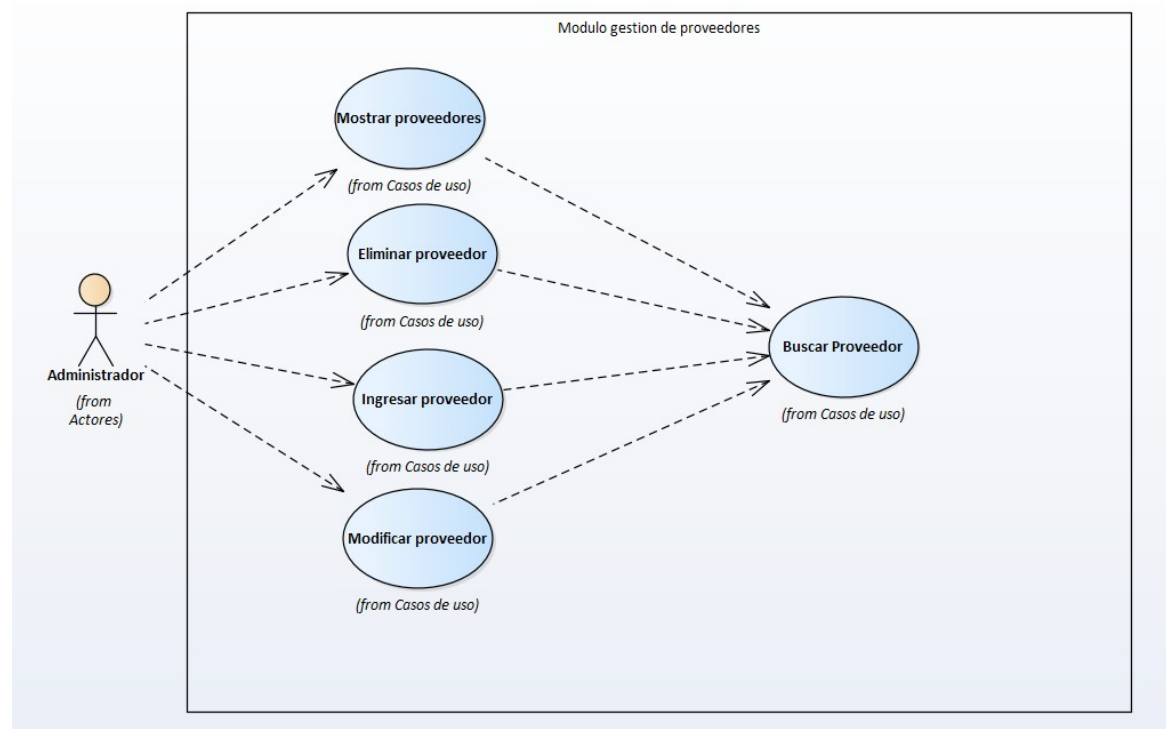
Modulo gestion de proveedores

Mostrar proveedores

(from Casos de uso)

Eliminar proveedor

(from Casos de uso)

Administrador

(from Actores)

Ingresar proveedor

(from Casos de uso)

Modificar proveedor

(from Casos de uso)

Buscar Proveedor

(from Casos de uso)